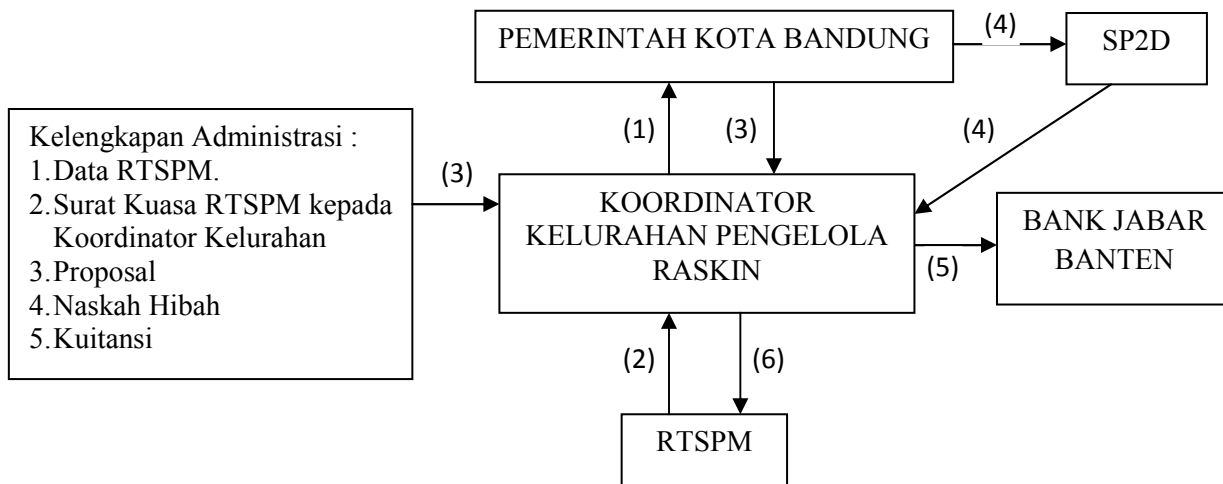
PEMERINTAH KOTA BANDUNG

(4)

SP2D

Kelengkapan Administrasi :
1. Data RTSPM.
2. Surat Kuasa RTSPM kepada Koordinator Kelurahan
3. Proposal
4. Naskah Hibah
5. Kuitansi

(1)

(3)

(4)

(3)

KOORDINATOR KELURAHAN PENGELOLA RASKIN

BANK JABAR BANTEN

(5)

(2)

(6)

RTSPM